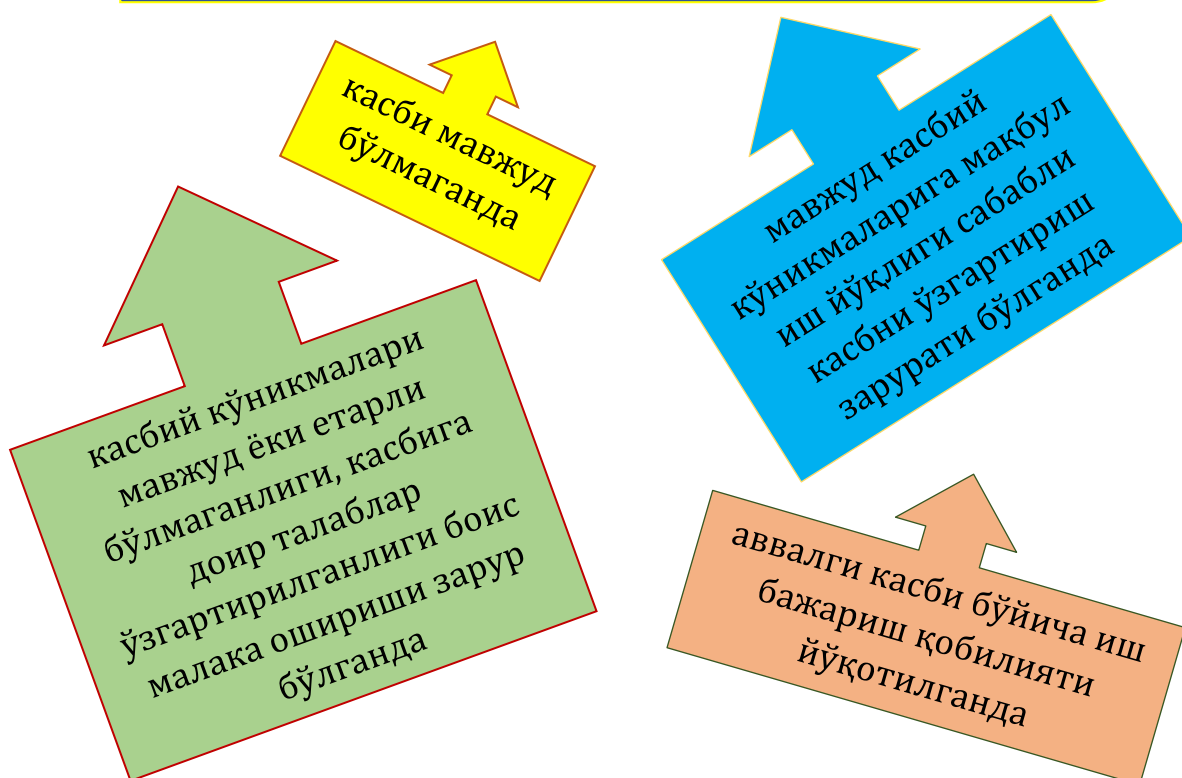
касби мавжуд бўлмаганда

мавжуд касбий кўникмаларига мақбул иш йўқлиги сабабли касбни ўзгартириш зарурати бўлганда

касбий кўникмалари мавжуд ёки етарли бўлмаганлиги, касбига доир талаблар ўзгартирилганлиги боис малака ошириши зарур бўлганда

аввалги касби бўйича иш бажариш қобилияти йўқотилганда